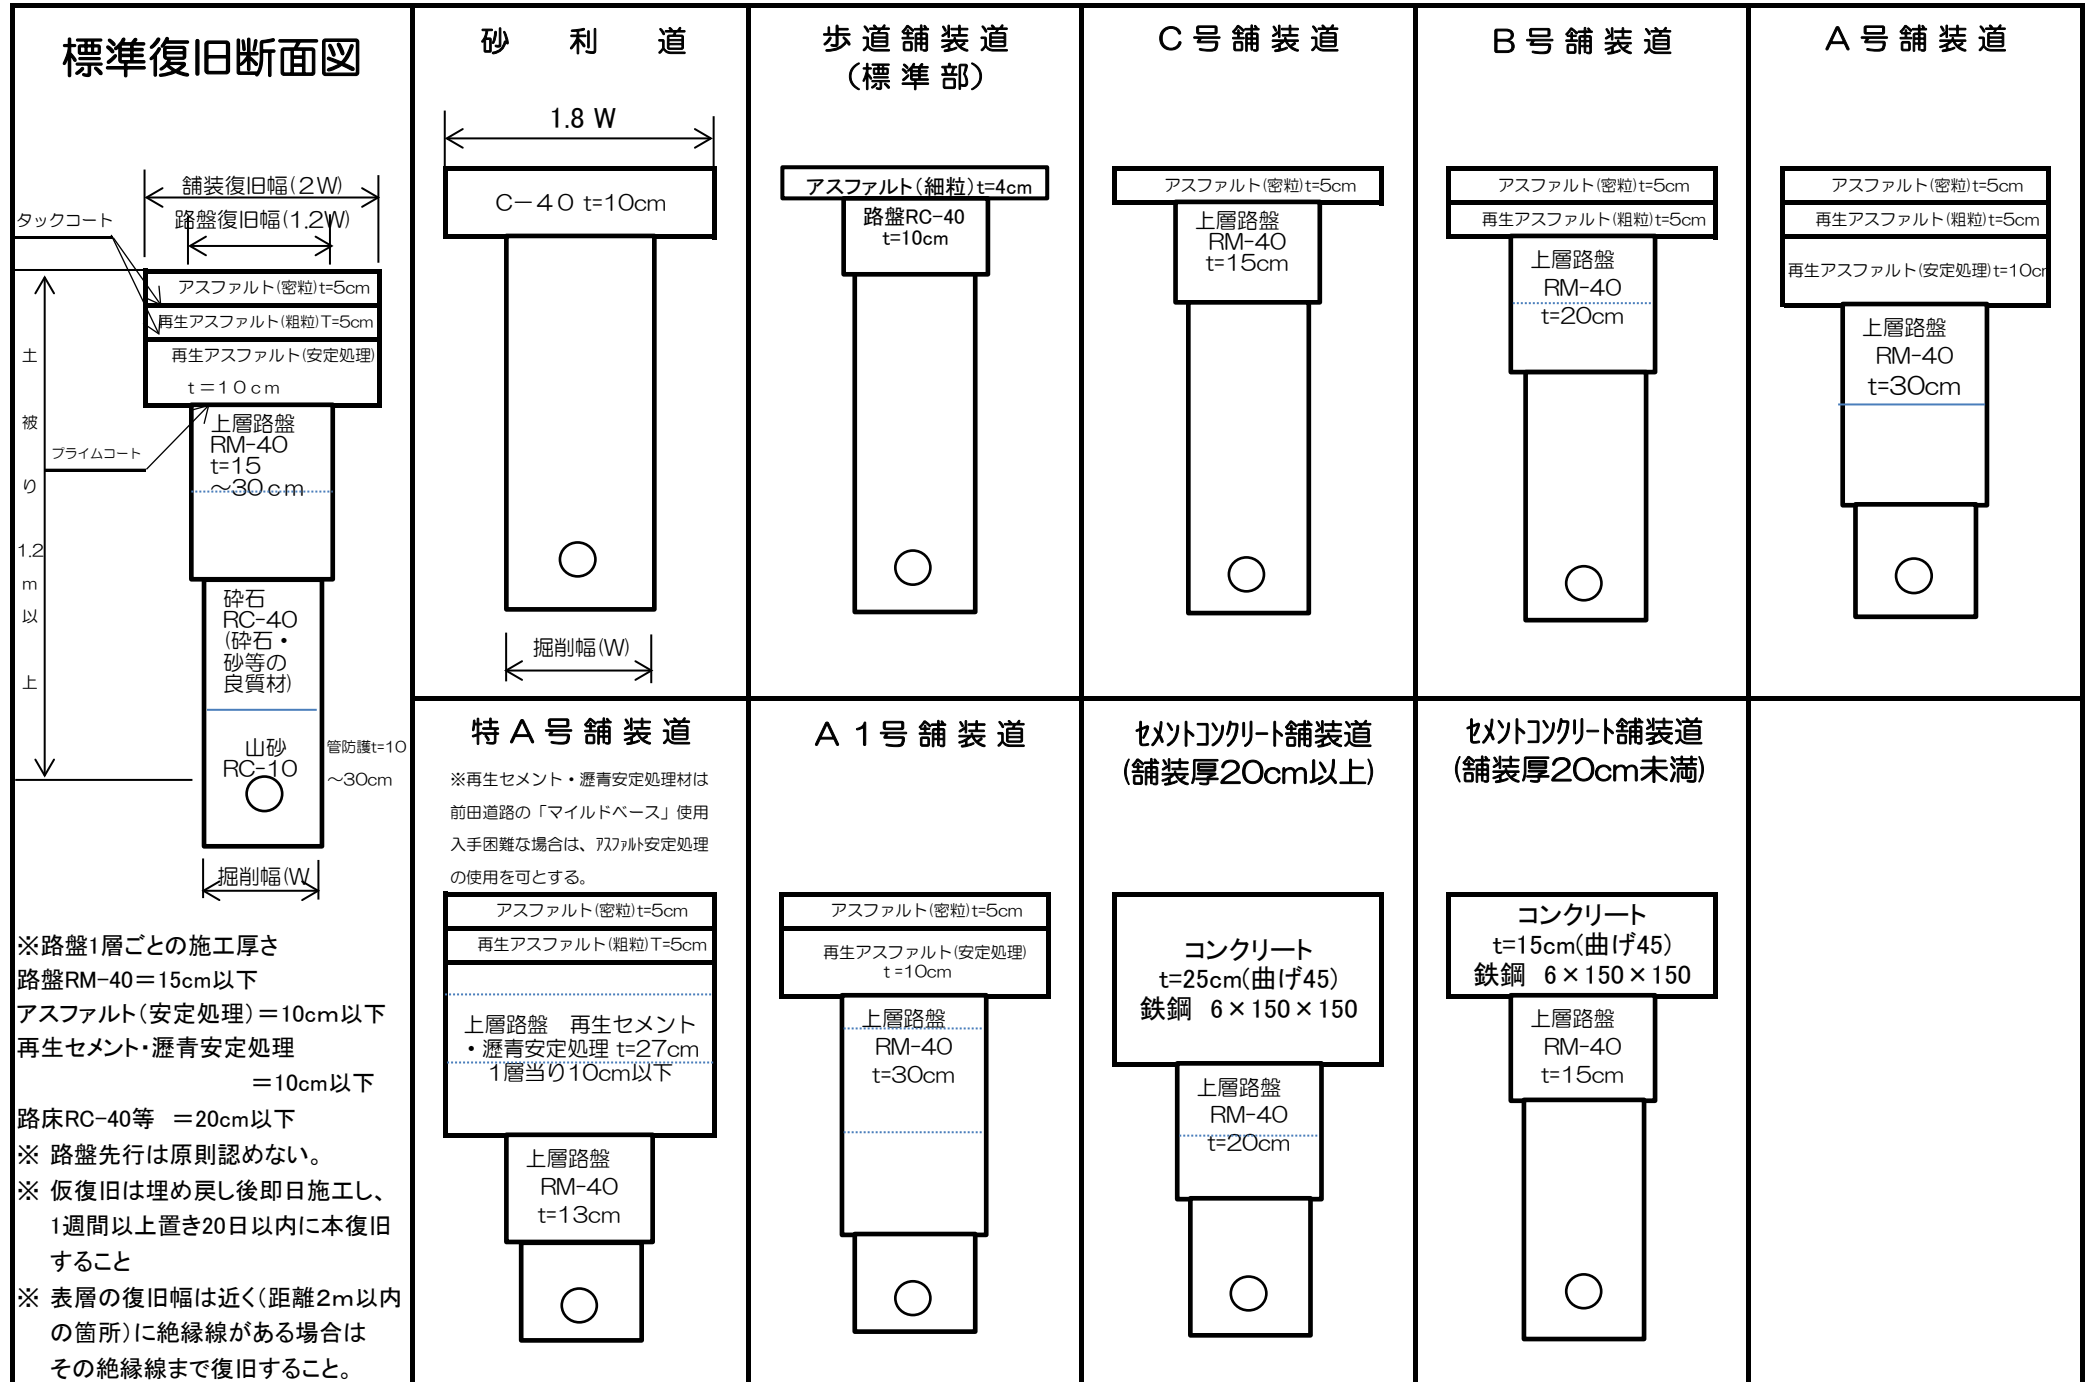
標準復旧断面図

舗装復旧幅(2W)
路盤復旧幅(1.2W)
タックコート
アスファルト(密粒)t=5cm
再生アスファルト(粗粒)T=5cm
再生アスファルト(安定処理)
t=10cm
土被り1.2m以上
プライムコート
上層路盤
RM-40
t=15
~30cm
砕石
RC-40
(砕石・
砂等の
良質材)
山砂
RC-10
管防護t=10
~30cm
掘削幅(W)

※路盤1層ごとの施工厚さ
路盤RM-40=15cm以下
アスファルト(安定処理)=10cm以下
再生セメント・瀝青安定処理
=10cm以下
路床RC-40等 =20cm以下
※ 路盤先行は原則認めない。
※ 仮復旧は埋め戻し後即日施工し、1週間以上置き20日以内に本復旧すること
※ 表層の復旧幅は近く(距離2m以内の箇所)に絶縁線がある場合はその絶縁線まで復旧すること。

砂 利 道
1.8 W
C−40 t=10cm
掘削幅(W)

歩道舗装道
(標準部)
アスファルト(細粒)t=4cm
路盤RC−40
t=10cm

C号舗装道
アスファルト(密粒)t=5cm
上層路盤
RM-40
t=15cm

B号舗装道
アスファルト(密粒)t=5cm
再生アスファルト(粗粒)t=5cm
上層路盤
RM-40
t=20cm

A号舗装道
アスファルト(密粒)t=5cm
再生アスファルト(粗粒)t=5cm
再生アスファルト(安定処理)t=10cm
上層路盤
RM-40
t=30cm

特A号舗装道
※再生セメント・瀝青安定処理材は前田道路の「マイルドベース」使用
入手困難な場合は、アスファルト安定処理の使用を可とする。
アスファルト(密粒)t=5cm
再生アスファルト(粗粒)T=5cm
上層路盤 再生セメント
・瀝青安定処理 t=27cm
1層当り10cm以下
上層路盤
RM-40
t=13cm

A1号舗装道
アスファルト(密粒)t=5cm
再生アスファルト(安定処理)
t=10cm
上層路盤
RM-40
t=30cm

セメントコンクリート舗装道
(舗装厚20cm以上)
コンクリート
t=25cm(曲げ45)
鉄鋼 6×150×150
上層路盤
RM-40
t=20cm

セメントコンクリート舗装道
(舗装厚20cm未満)
コンクリート
t=15cm(曲げ45)
鉄鋼 6×150×150
上層路盤
RM-40
t=15cm